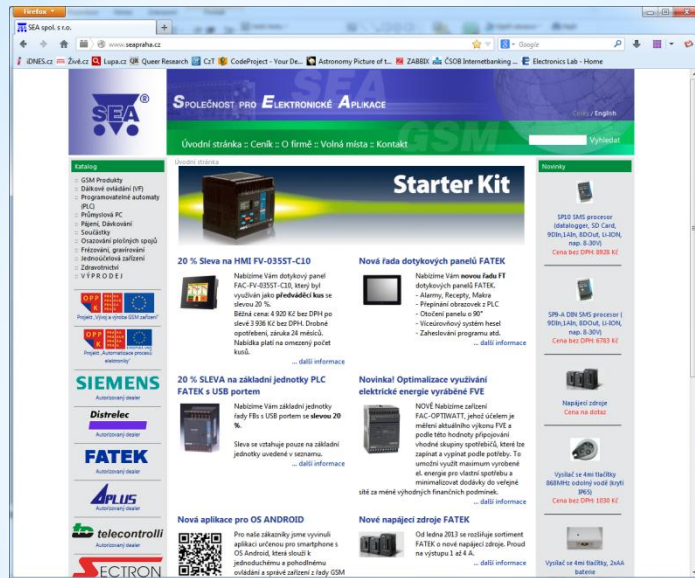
Firefox
SEA spol. s r.o.
www.seapraha.cz
Google
iDNES.cz Živě.cz Lupa.cz Queer Research CzT CodeProject - Your De... Astronomy Picture of t... ZABBIX ČSOB Internetbanking ... Electronics Lab - Home

SEA
Společnost pro Elektronické Aplikace
Česky / English
Úvodní stránka :: Ceník :: O firmě :: Volná místa :: Kontakt
Vyhledat

Katalog
GSM Produkty
Dálkové ovládání (VF)
Programovatelné automaty (PLC)
Průmyslová PC
Pájení, Dávkování
Součástky
Osazování plošných spojů
Frézování, gravírování
Jednoúčelová zařízení
Zdravotnictví
VÝPRODEJ

Projekt „Vývoj a výroba GSM zařízení"
Projekt „Automatizace procesů elektroniky"

SIEMENS
Autorizovaný dealer
Distrelec
Autorizovaný dealer
FATEK
Autorizovaný dealer
APLUS
Autorizovaný dealer
telecontrolli
Autorizovaný dealer
SECTRON

Úvodní stránka

Starter Kit

20 % Sleva na HMI FV-035ST-C10
Nabízíme Vám dotykový panel FAC-FV-035ST-C10, který byl využíván jako předváděcí kus se slevou 20 %.
Běžná cena 4 920 Kč bez DPH po slevě 3 936 Kč bez DPH. Drobné opotřebení, záruka 24 měsíců.
Nabídka platí na omezený počet kusů.
... další informace

Nová řada dotykových panelů FATEK
Nabízíme Vám novou řadu FT dotykových panelů FATEK.
- Alarmy, Recepty, Makra
- Přepínání obrazovek z PLC
- Otočení panelu o 90°
- Vícejazyčný systém hesel
- Zaheslování programu atd.
... další informace

20 % SLEVA na základní jednotky PLC FATEK s USB portem
Nabízíme Vám základní jednotky řady FBs s USB portem se slevou 20 %.
Sleva se vztahuje pouze na základní jednotky uvedené v seznamu.
... další informace

Novinka! Optimalizace využívání elektrické energie vyráběné FVE
NOVĚ Nabízíme zařízení FAC-OPTIWATT, jehož účelem je měření aktuálního výkonu FVE a podle této hodnoty připojování vhodné skupiny spotřebičů, které lze zapínat a vypínat podle potřeby. To umožní využít maximum vyrobené el. energie pro vlastní spotřebu a minimalizovat dodávky do veřejné sítě za méně výhodných finančních podmínek.
... další informace

Nová aplikace pro OS ANDROID
Pro naše zákazníky jsme vyvinuli aplikaci určenou pro smartphone s OS Android, která slouží k jednoduchému a pohodlnému ovládání a správě zařízení z řady GSM

Nové napájecí zdroje FATEK
Od ledna 2013 se rozšiřuje sortiment FATEK o nové napájecí zdroje. Proud na výstupu 1 až 4 A.
... další informace

Novinky
SP10 SMS procesor (datalogger, SD Card, 9DIn,1AIn, 8DOut, Li-ION, nap. 8-30V)
Cena bez DPH: 8928 Kč
SP9-A DIN SMS procesor ( 9DIn,1AIn, 8DOut, Li-ION, nap. 8-30V)
Cena bez DPH: 6783 Kč
Napájecí zdroje
Cena na dotaz
Vysílač se 4mi tlačítky 868MHz odolný vodě (krytí IP65)
Cena bez DPH: 1030 Kč
Vysílač se 4mi tlačítky, 2xAA baterie